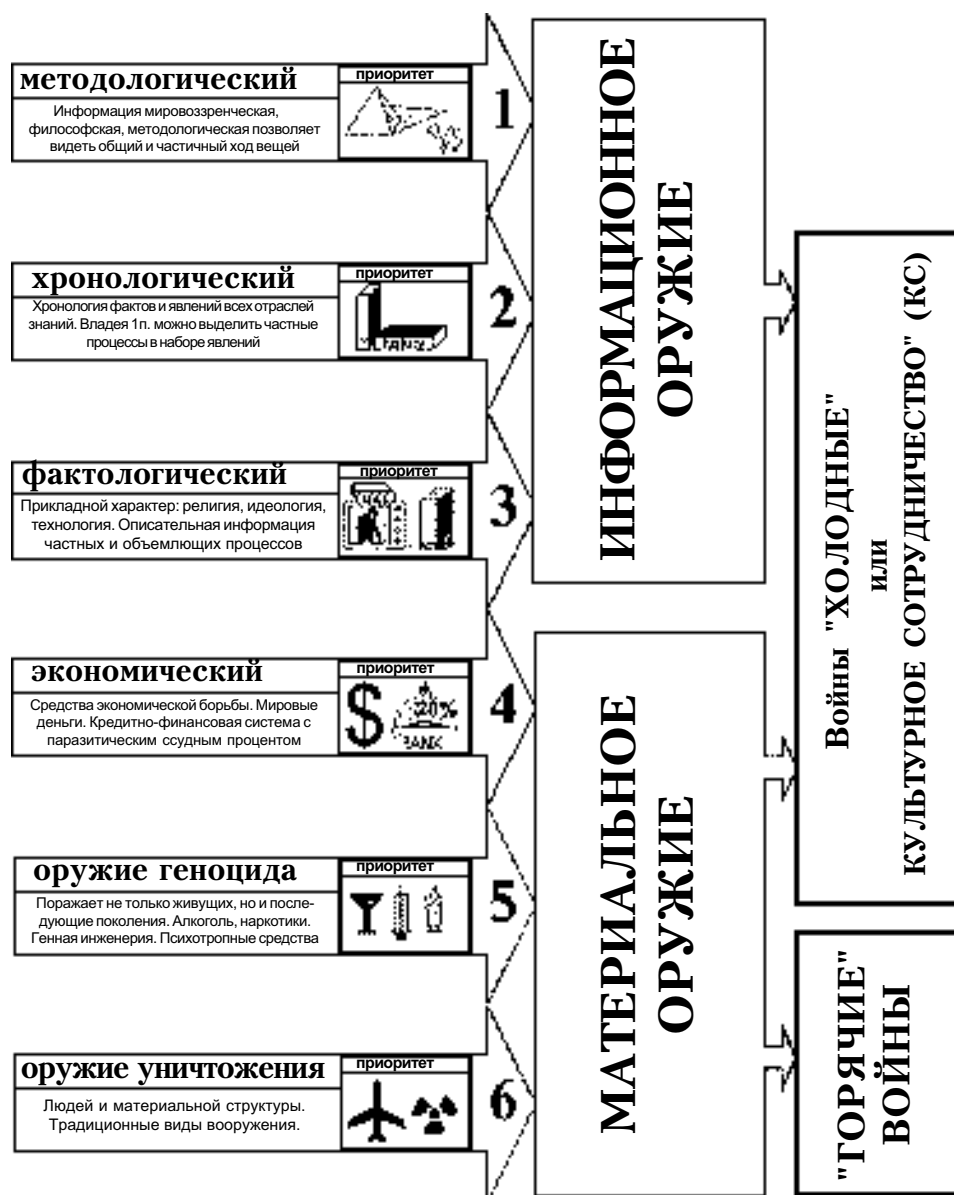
методологический
приоритет
Информация мировоззренческая, философская, методологическая позволяет видеть общий и частичный ход вещей
1

хронологический
приоритет
Хронология фактов и явлений всех отраслей знаний. Владея 1п. можно выделить частные процессы в наборе явлений
2

фактологический
приоритет
Прикладной характер: религия, идеология, технология. Описательная информация частных и объемлющих процессов
3

экономический
приоритет
Средства экономической борьбы. Мировые деньги. Кредитно-финансовая система с паразитическим ссудным процентом
$
20%
BANK
4

оружие геноцида
приоритет
Поражает не только живущих, но и последующие поколения. Алкоголь, наркотики. Генная инженерия. Психотропные средства
5

оружие уничтожения
приоритет
Людей и материальной структуры. Традиционные виды вооружения.
6

ИНФОРМАЦИОННОЕ ОРУЖИЕ

МАТЕРИАЛЬНОЕ ОРУЖИЕ

Войны "ХОЛОДНЫЕ" или КУЛЬТУРНОЕ СОТРУДНИЧЕСТВО" (КС)

"ГОРЯЧИЕ" ВОЙНЫ